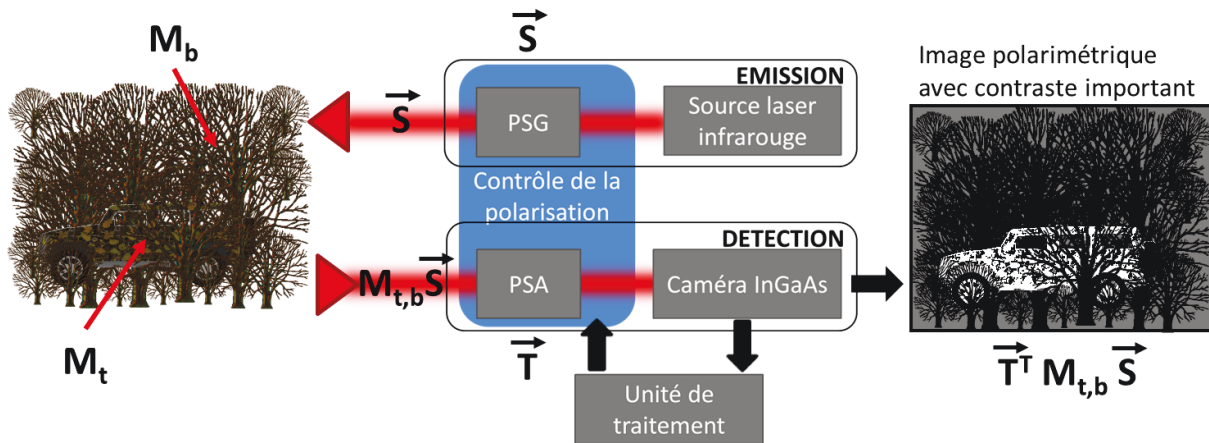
$M_b$

$M_t$

$\vec{S}$

EMISSION

$\vec{S}$

PSG

Source laser infrarouge

Contrôle de la polarisation

DETECTION

$M_{t,b}\vec{S}$

PSA

Caméra InGaAs

$\vec{T}$

Unité de traitement

Image polarimétrique avec contraste important

$\vec{T}^T M_{t,b} \vec{S}$